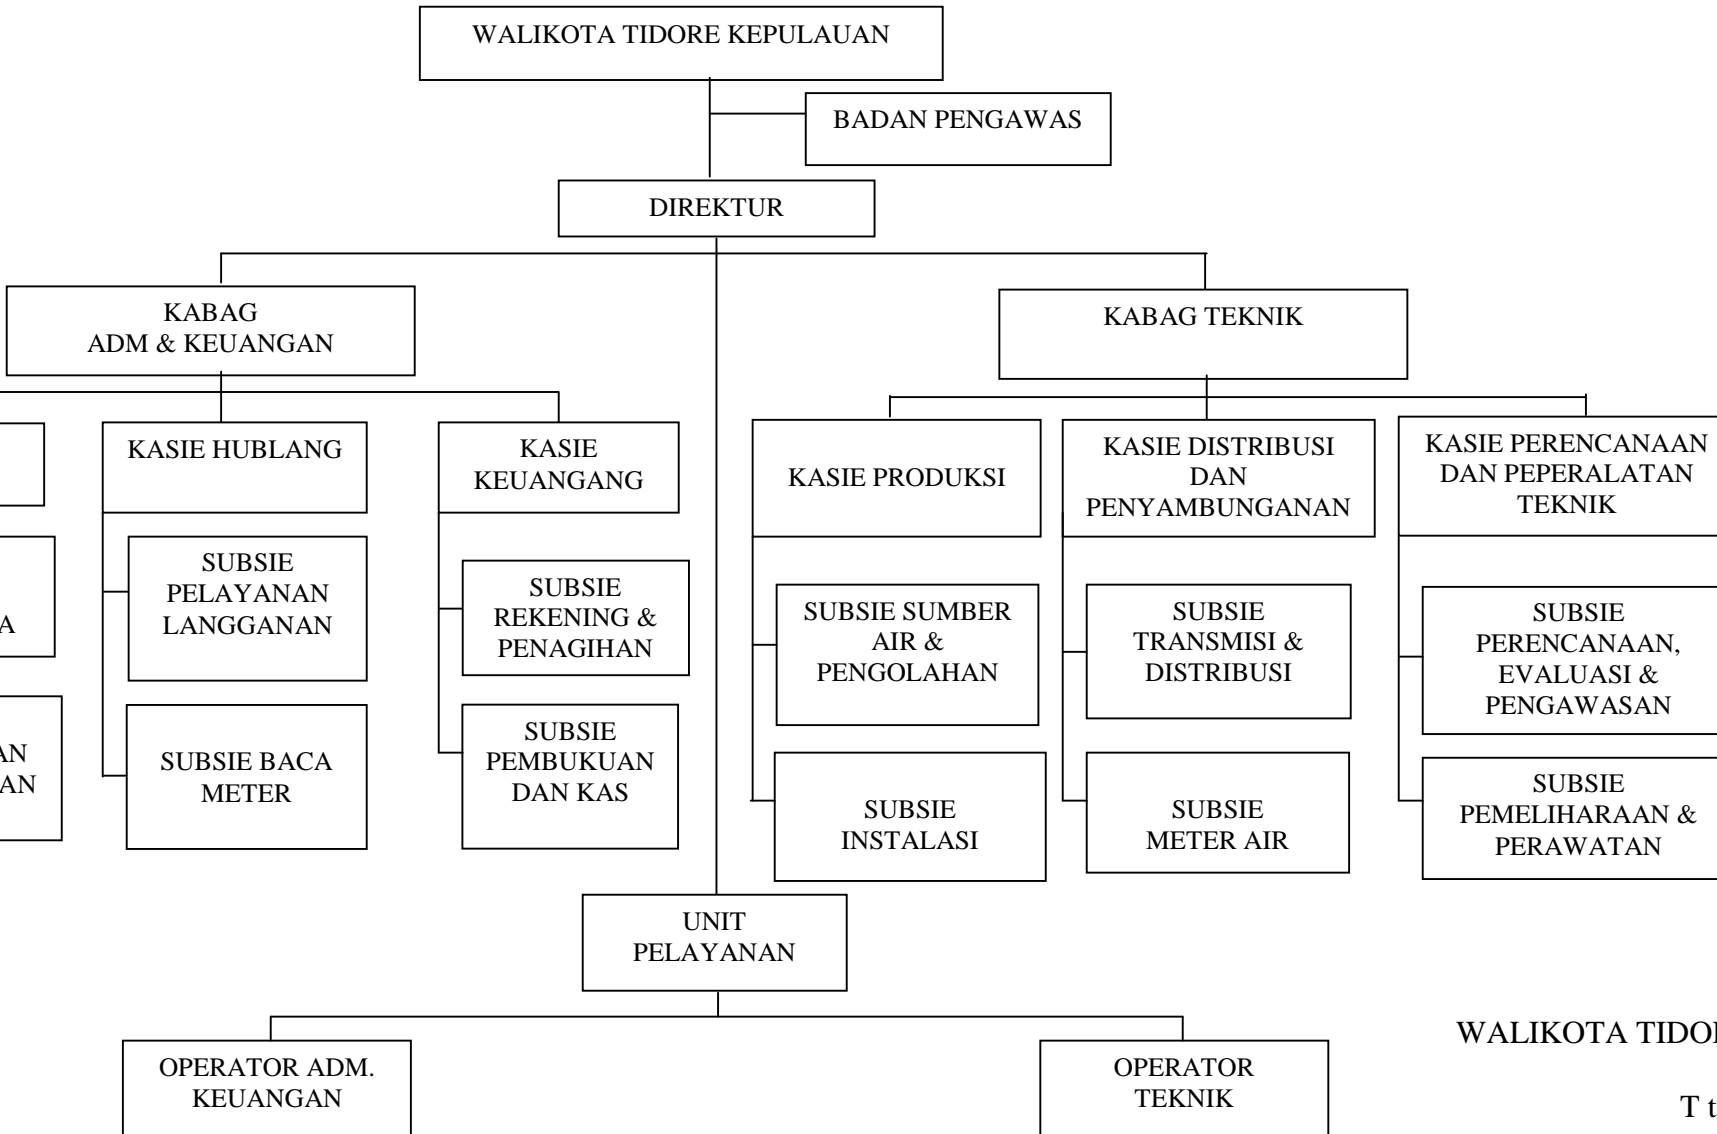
WALIKOTA TIDORE KEPULAUAN

BADAN PENGAWAS

DIREKTUR

KABAG ADM & KEUANGAN

KABAG TEKNIK

KASIE HUBLANG

KASIE KEUANGANG

KASIE PRODUKSI

KASIE DISTRIBUSI DAN PENYAMBUNGANAN

KASIE PERENCANAAN DAN PEPERALATAN TEKNIK

A

AN
AN

SUBSIE PELAYANAN LANGGANAN

SUBSIE BACA METER

SUBSIE REKENING & PENAGIHAN

SUBSIE PEMBUKUAN DAN KAS

SUBSIE SUMBER AIR & PENGOLAHAN

SUBSIE INSTALASI

SUBSIE TRANSMISI & DISTRIBUSI

SUBSIE METER AIR

SUBSIE PERENCANAAN, EVALUASI & PENGAWASAN

SUBSIE PEMELIHARAAN & PERAWATAN

UNIT PELAYANAN

OPERATOR ADM. KEUANGAN

OPERATOR TEKNIK

WALIKOTA TIDO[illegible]

T t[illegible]